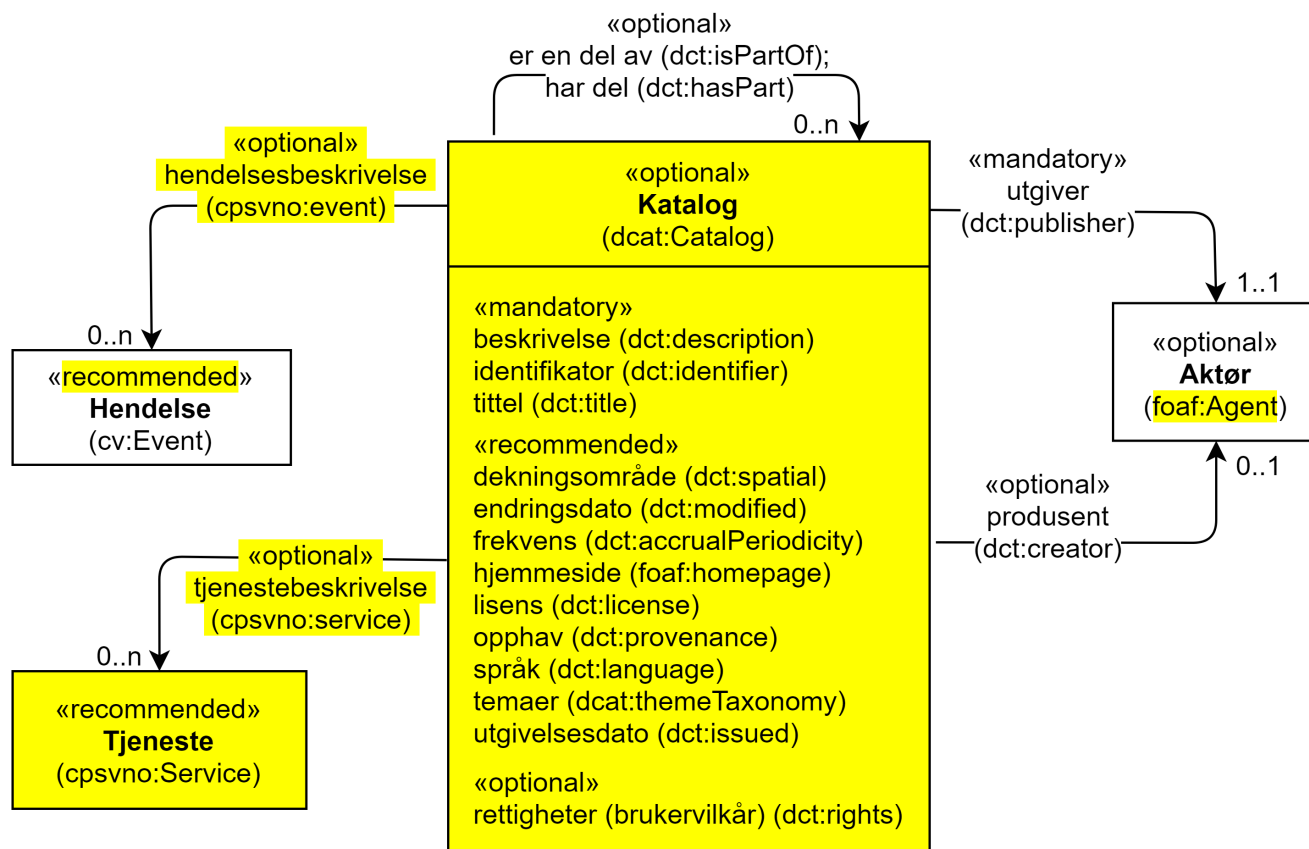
«optional»
er en del av (dct:isPartOf);
har del (dct:hasPart)
0..n

«optional»
hendelsesbeskrivelse
(cpsvno:event)

0..n

«recommended»
Hendelse
(cv:Event)

«optional»
Katalog
(dcat:Catalog)

«mandatory»
beskrivelse (dct:description)
identifikator (dct:identifier)
tittel (dct:title)
«recommended»
dekningsområde (dct:spatial)
endringsdato (dct:modified)
frekvens (dct:accrualPeriodicity)
hjemmeside (foaf:homepage)
lisens (dct:license)
opphav (dct:provenance)
språk (dct:language)
temaer (dcat:themeTaxonomy)
utgivelsesdato (dct:issued)
«optional»
rettigheter (brukervilkår) (dct:rights)

«mandatory»
utgiver
(dct:publisher)
1..1

«optional»
Aktør
(foaf:Agent)

0..1
«optional»
produsent
(dct:creator)

«optional»
tjenestebeskrivelse
(cpsvno:service)

0..n

«recommended»
Tjeneste
(cpsvno:Service)